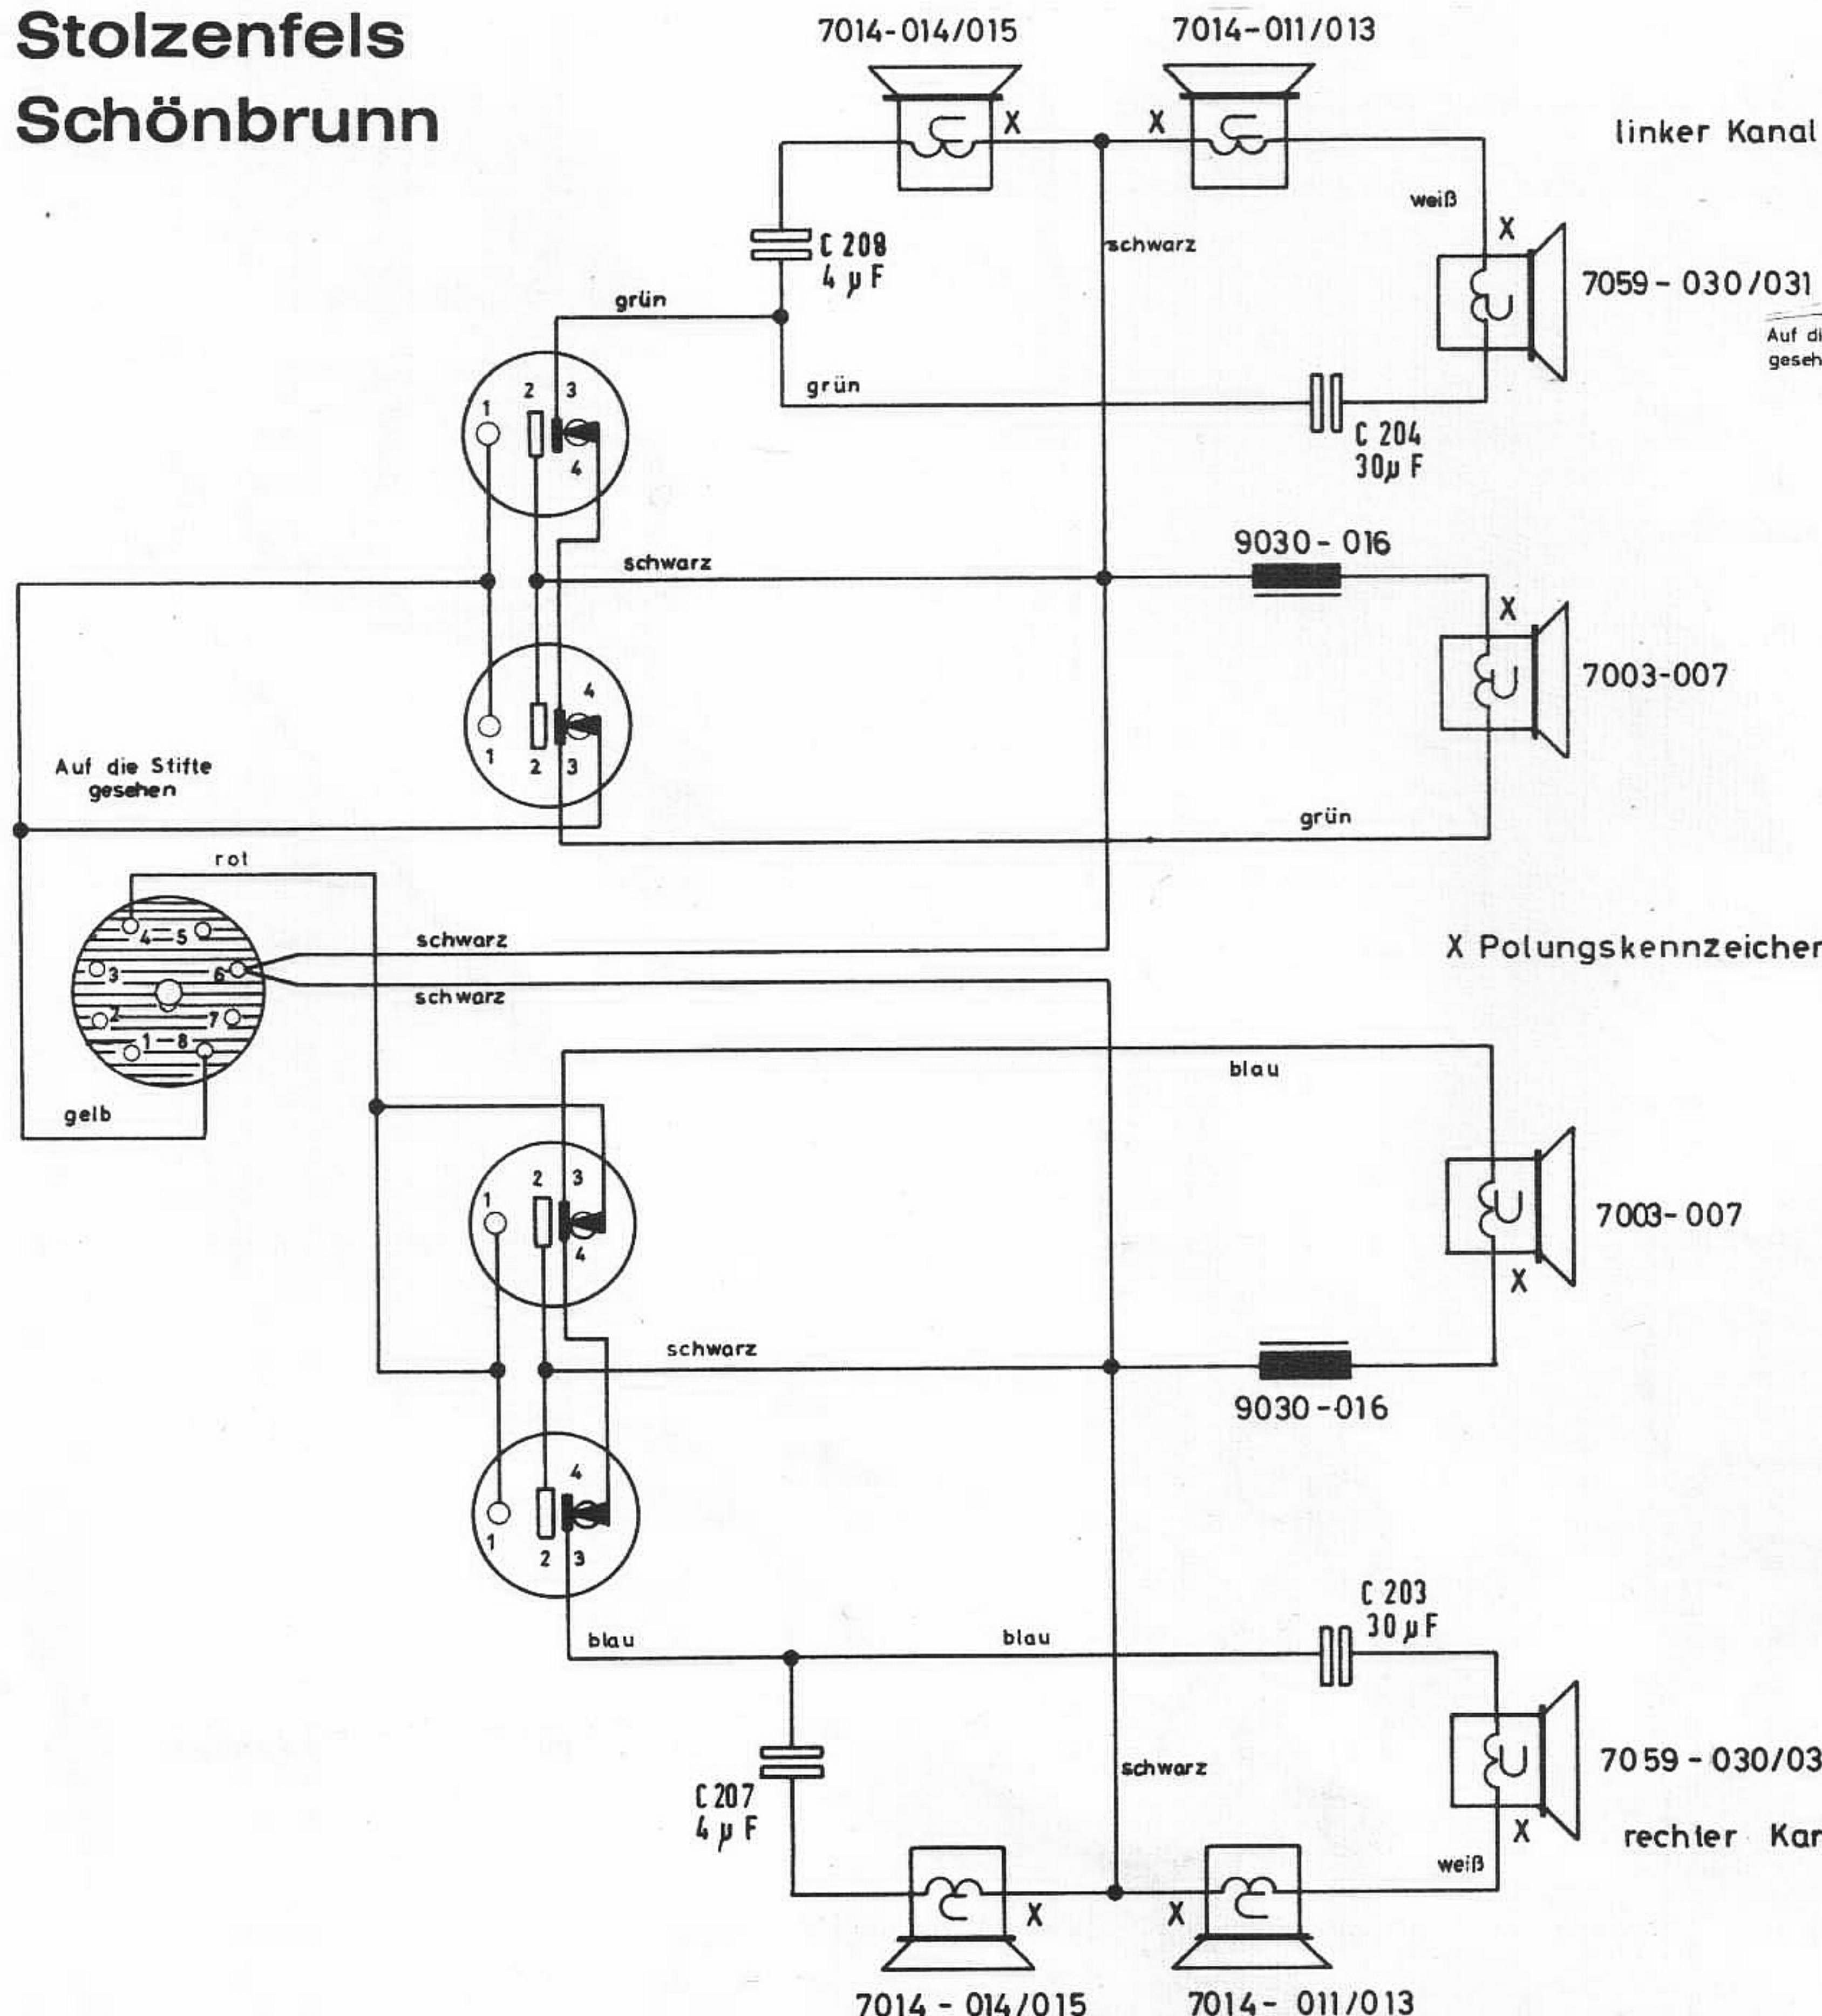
Stolzenfels
Schönbrunn

7014-014/015

7014-011/013

linker Kanal

X

X

weiß

schwarz

X

C 208
4 µF

7059 - 030/031

Auf di
geseh

grün

grün

1

2

3

4

C 204
30µ F

9030 - 016

schwarz

X

4

7003-007

1

2

3

Auf die Stifte
gesehen

grün

rot

4—5

3

6

X Polungskennzeicher

schwarz

schwarz

2

7

1—8

blau

gelb

2

3

1

4

7003- 007

X

schwarz

9030 -016

4

1

2

3

C 203
30 µ F

blau

blau

C 207
4 µ F

schwarz

7059 - 030/03

X

rechter Kar

weiß

X

X

7014 - 014/015

7014- 011/013